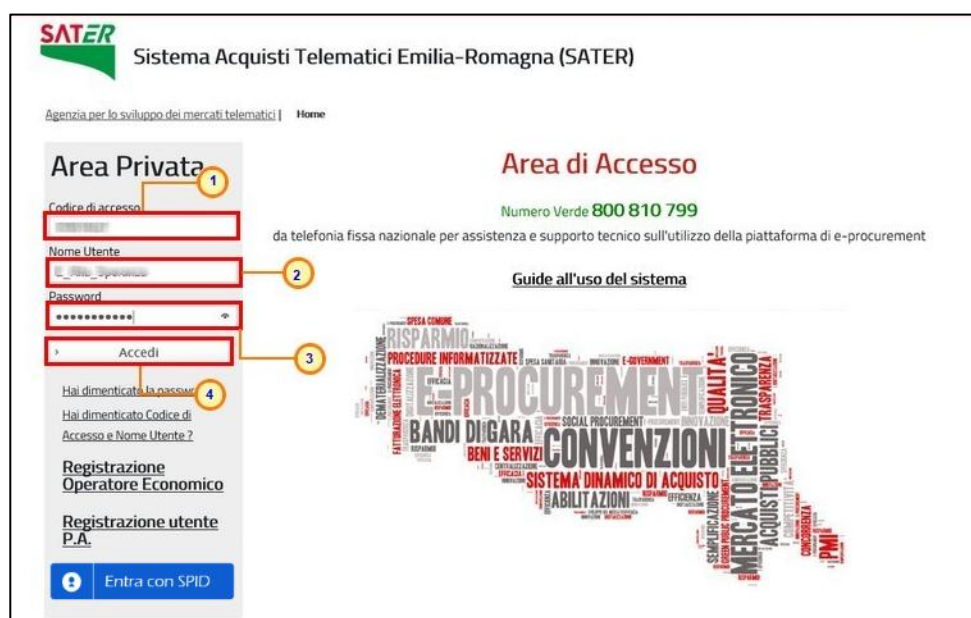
SATER
Sistema Acquisti Telematici Emilia-Romagna (SATER)

Agenzia per lo sviluppo dei mercati telematici | Home

Area Privata
1
Codice di accesso
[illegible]
Nome Utente
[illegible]
2
Password
••••••••••••
3
Accedi
4
Hai dimenticato la password?
Hai dimenticato Codice di Accesso e Nome Utente ?
Registrazione Operatore Economico
Registrazione utente P.A.
Entra con SPID

Area di Accesso
Numero Verde 800 810 799
da telefonia fissa nazionale per assistenza e supporto tecnico sull'utilizzo della piattaforma di e-procurement
Guide all'uso del sistema

SPESA COMUNE
RISPARMIO
DEMATERIALIZZAZIONE
PROCEDURE INFORMATIZZATE
SPESA SANITARIA
E-GOVERNMENT
QUALITÀ
E-PROCUREMENT
ELETTRONICO
TRASPARENZA
FATTURAZIONE ELETTRONICA
SOCIAL PROCUREMENT
INNOVAZIONE
BANDI DI GARA
CONVENZIONI
ACQUISTI PUBBLICI
BENI E SERVIZI
CENTRALIZZAZIONE
SISTEMA DINAMICO DI ACQUISTO
MERCATO
ABILITAZIONI
EFFICIENZA
GREEN PUBLIC PROCUREMENT
SEMPLIFICAZIONE
CONCORRENZA
COMPETITIVITÀ
PMI